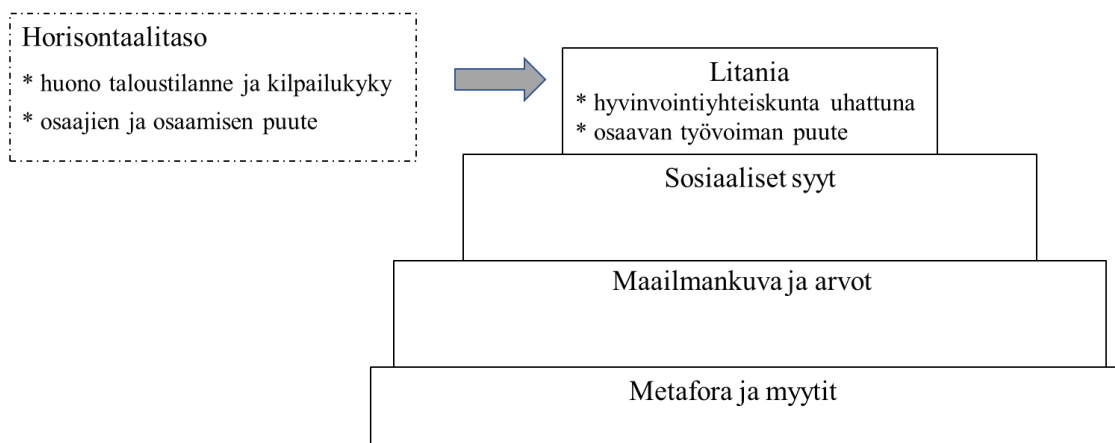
Horisontaalitaso
* huono taloustilanne ja kilpailukyky
* osaajien ja osaamisen puute

Litania
* hyvinvointiyhteiskunta uhattuna
* osaavan työvoiman puute

Sosiaaliset syyt

Maailmankuva ja arvot

Metafora ja myytit